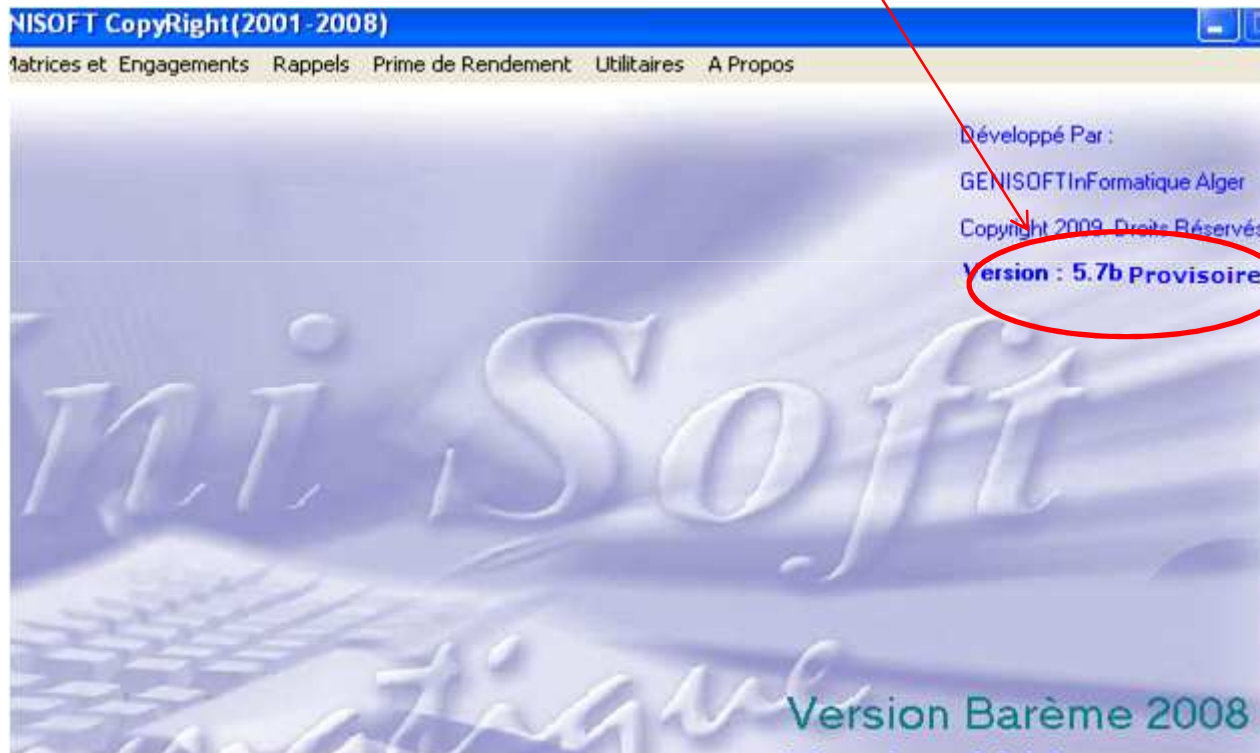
NISOFT CopyRight(2001-2008)

Matrices et Engagements Rappels Prime de Rendement Utilitaires A Propos

Développé Par :

GENISOFTInFormatique Alger

Copyright 2009, Droits Réservés

Version : 5.7b Provisoire

ni Soft

tique

Version Barème 2008